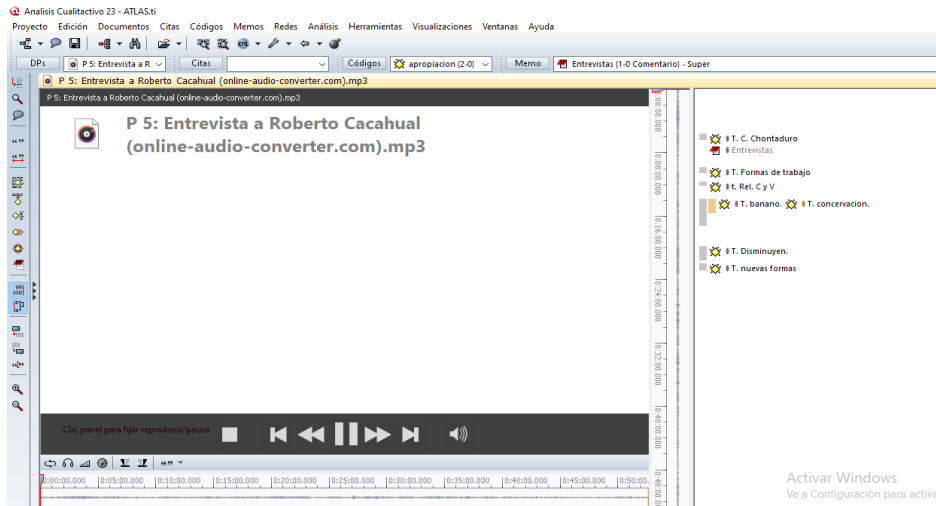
Analisis Cualitactivo 23 - ATLAS.ti

Proyecto Edición Documentos Citas Códigos Memos Redes Análisis Herramientas Visualizaciones Ventanas Ayuda

DPs | P 5: Entrevista a R | Citas | Códigos | apropiacion (2-0) | Memo | Entrevistas (1-0 Comentario) - Super

P 5: Entrevista a Roberto Cacahual (online-audio-converter.com).mp3

P 5: Entrevista a Roberto Cacahual (online-audio-converter.com).mp3

P 5: Entrevista a Roberto Cacahual (online-audio-converter.com).mp3

Clic panel para fijar reproducir/pausa

0:00:00.000 0:05:00.000 0:10:00.000 0:15:00.000 0:20:00.000 0:25:00.000 0:30:00.000 0:35:00.000 0:40:00.000 0:45:00.000 0:50:00.

0:00:00.000 0:08:00.000 0:16:00.000 0:24:00.000 0:32:00.000 0:40:00.000 0:48:00.000

T. C. Chontaduro
Entrevistas
T. Formas de trabajo
t. Rel. C y V
T. banano. T. concervacion.
T. Disminuyen.
T. nuevas formas

Activar Windows
Ve a Configuración para activa